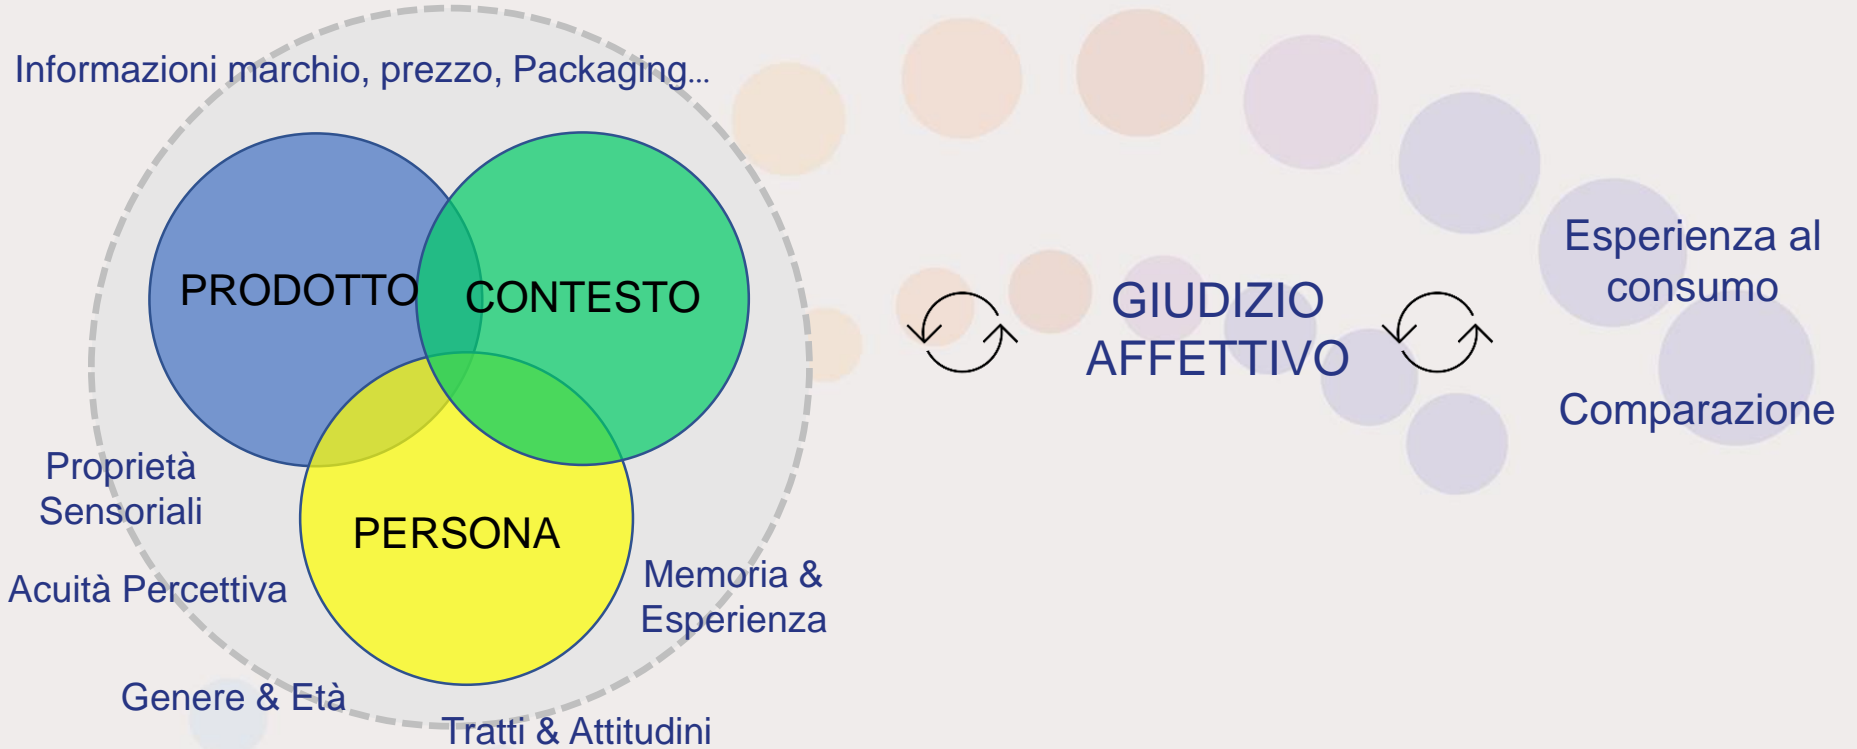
Informazioni marchio, prezzo, Packaging...

PRODOTTO

CONTESTO

PERSONA

Proprietà Sensoriali

Acuità Percettiva

Genere & Età

Tratti & Attitudini

Memoria & Esperienza

GIUDIZIO AFFETTIVO

Esperienza al consumo

Comparazione